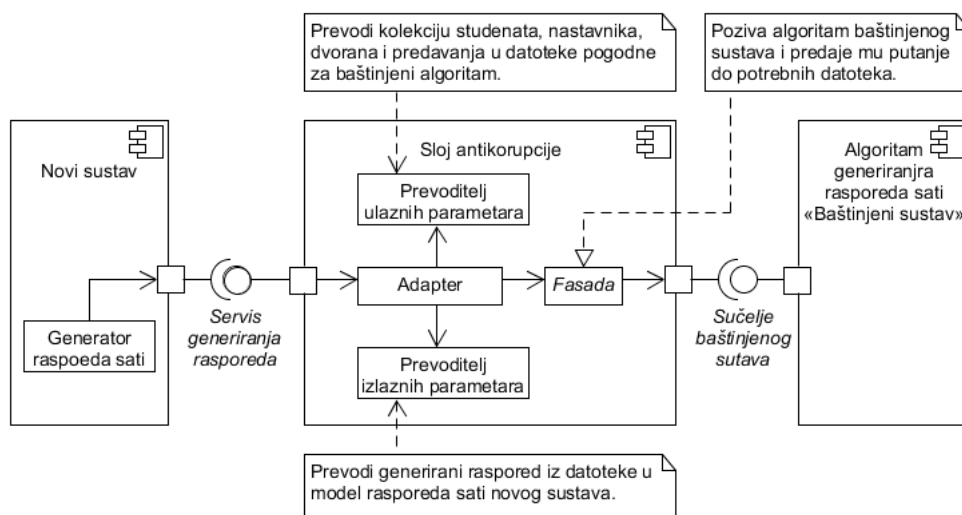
Prevodi kolekciju studenata, nastavnika, dvorana i predavanja u datoteke pogodne za baštinjeni algoritam.

Poziva algoritam baštinjenog sustava i predaje mu putanje do potrebnih datoteka.

Novi sustav

Generator raspoeda sati

Servis generiranja rasporeda

Sloj antikorupcije

Prevoditelj ulaznih parametara

Adapter

Fasada

Prevoditelj izlaznih parametara

Sučelje baštinjenog sutava

Algoritam generiranjra rasporeda sati «Baštinjeni sustav»

Prevodi generirani raspored iz datoteke u model rasporeda sati novog sustava.